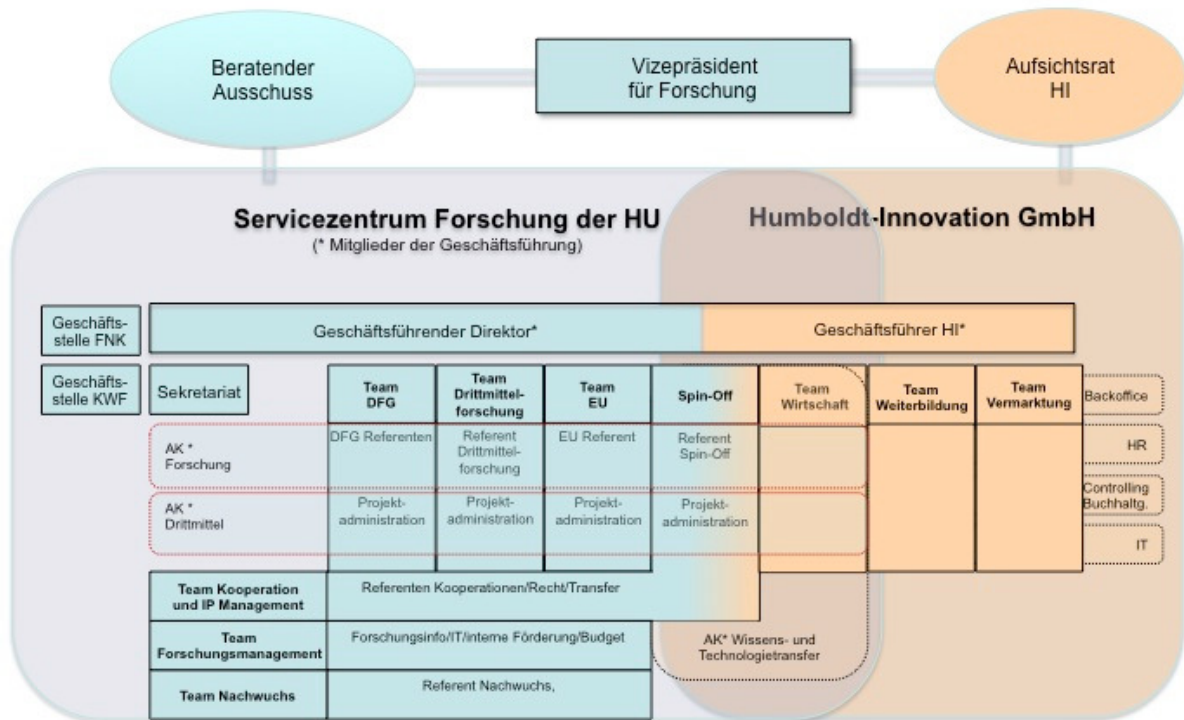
Beratender Ausschuss

Vizepräsident für Forschung

Aufsichtsrat HI

Servicezentrum Forschung der HU
(* Mitglieder der Geschäftsführung)

Humboldt-Innovation GmbH

Geschäftsstelle FNK

Geschäftsführender Direktor*

Geschäftsführer HI*

Geschäftsstelle KWF

Sekretariat

Team DFG

Team Drittmittelforschung

Team EU

Spin-Off

Team Wirtschaft

Team Weiterbildung

Team Vermarktung

Backoffice

AK * Forschung

DFG Referenten

Referent Drittmittelforschung

EU Referent

Referent Spin-Off

HR

AK * Drittmittel

Projektadministration

Projektadministration

Projektadministration

Projektadministration

Controlling Buchhaltg.

IT

Team Kooperation und IP Management

Referenten Kooperationen/Recht/Transfer

Team Forschungsmanagement

Forschungsinfo/IT/interne Förderung/Budget

AK* Wissens- und Technologietransfer

Team Nachwuchs

Referent Nachwuchs,